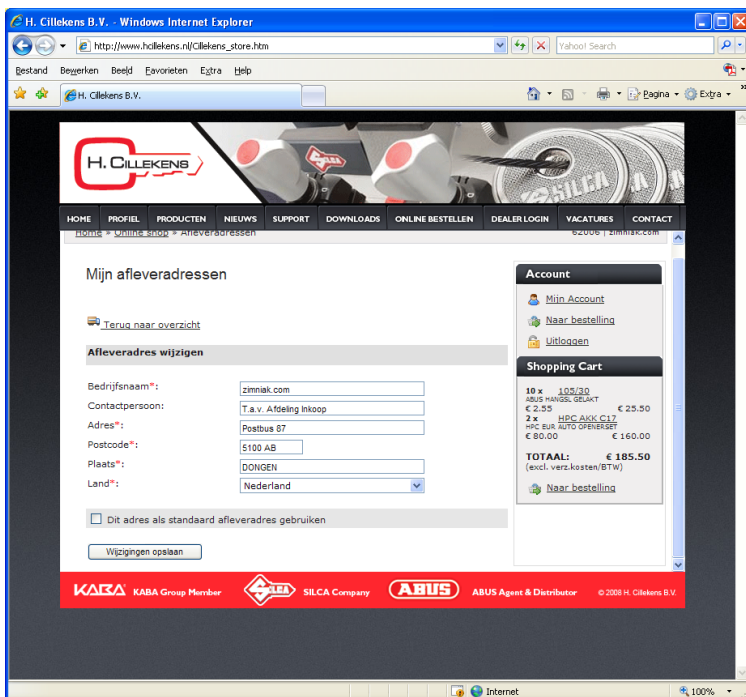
H. Cillekens B.V. - Windows Internet Explorer

http://www.hcillekens.nl/Cillekens_store.htm

Yahoo! Search

Bestand Bewerken Beeld Favorieten Extra Help

H. Cillekens B.V.

Pagina Extra

H. CILLEKENS

HOME PROFIEL PRODUCTEN NIEUWS SUPPORT DOWNLOADS ONLINE BESTELLEN DEALER LOGIN VACATURES CONTACT

Home » Online shop » Afleveradressen 62006 | zimniak.com

Mijn afleveradressen

Terug naar overzicht

Afleveradres wijzigen

Bedrijfsnaam*: zimniak.com
Contactpersoon: T.a.v. Afdeling Inkoop
Adres*: Postbus 87
Postcode*: 5100 AB
Plaats*: DONGEN
Land*: Nederland

Dit adres als standaard afleveradres gebruiken

Wijzigingen opslaan

Account

Mijn Account
Naar bestelling
Uitloggen

Shopping Cart

10 x 105/30
ABUS HANGSL GELAKT
€ 2.55 € 25.50
2 x HPC AKK C17
HPC EUR AUTO OPENERSET
€ 80.00 € 160.00

TOTAAL: € 185.50
(excl. verz.kosten/BTW)

Naar bestelling

KABA KABA Group Member SILCA SILCA Company ABUS ABUS Agent & Distributor © 2008 H. Cillekens B.V.

Internet 100%